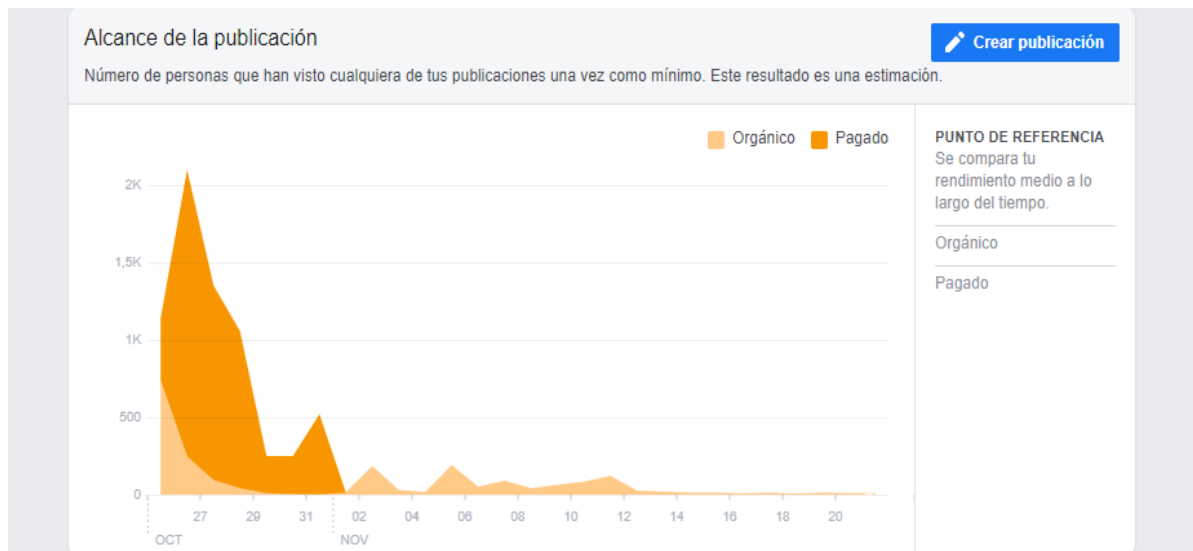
Alcance de la publicación

Número de personas que han visto cualquiera de tus publicaciones una vez como mínimo. Este resultado es una estimación.

Crear publicación

Orgánico Pagado

2K
1,5K
1K
500
0

27 29 31 02 04 06 08 10 12 14 16 18 20
OCT NOV

PUNTO DE REFERENCIA
Se compara tu rendimiento medio a lo largo del tiempo.

Orgánico

Pagado